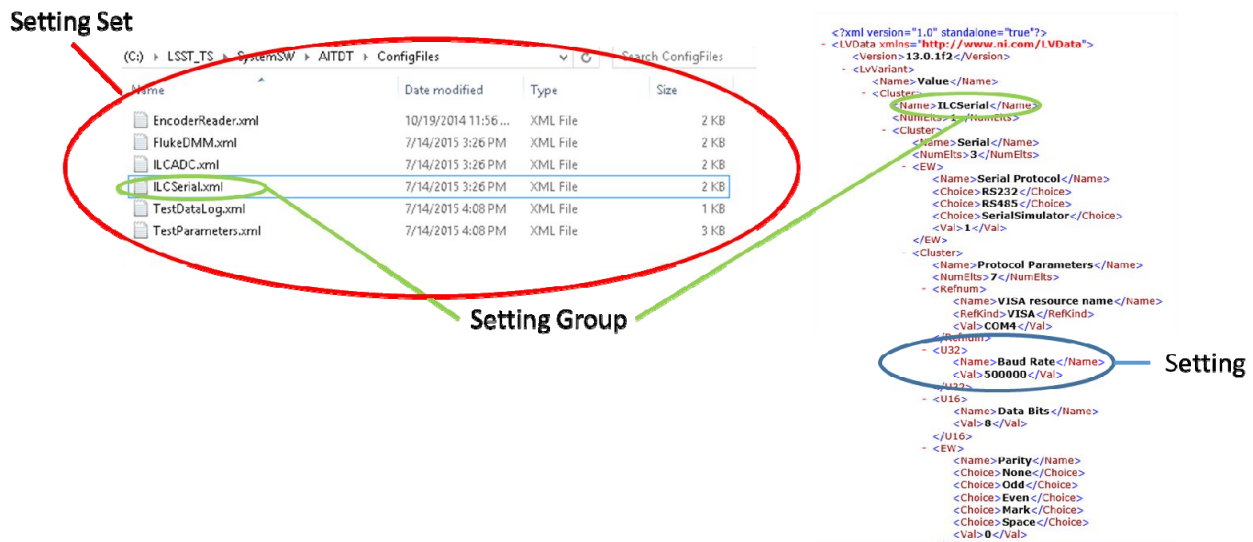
Setting Set

(C:) › LSST_TS › SystemSW › AITDT › ConfigFiles

Search ConfigFiles

| Name | Date modified | Type | Size |
|---|---|---|---|
| EncoderReader.xml | 10/19/2014 11:56 ... | XML File | 2 KB |
| FlukeDMM.xml | 7/14/2015 3:26 PM | XML File | 2 KB |
| ILCADC.xml | 7/14/2015 3:26 PM | XML File | 2 KB |
| ILCSerial.xml | 7/14/2015 3:26 PM | XML File | 2 KB |
| TestDataLog.xml | 7/14/2015 4:08 PM | XML File | 1 KB |
| TestParameters.xml | 7/14/2015 4:08 PM | XML File | 3 KB |

Setting Group

<?xml version="1.0" standalone="true"?>
- <LVData xmlns="http://www.ni.com/LVData">
<Version>13.0.1f2</Version>
- <LvVariant>
<Name>Value</Name>
- <Cluster>
<Name>ILCSerial</Name>
<NumElts>1</NumElts>
- <Cluster>
<Name>Serial</Name>
<NumElts>3</NumElts>
- <EW>
<Name>Serial Protocol</Name>
<Choice>RS232</Choice>
<Choice>RS485</Choice>
<Choice>SerialSimulator</Choice>
<Val>1</Val>
</EW>
- <Cluster>
<Name>Protocol Parameters</Name>
<NumElts>7</NumElts>
- <Refnum>
<Name>VISA resource name</Name>
<RefKind>VISA</RefKind>
<Val>COM4</Val>
</Refnum>
- <U32>
<Name>Baud Rate</Name>
<Val>500000</Val>
</U32>
- <U16>
<Name>Data Bits</Name>
<Val>8</Val>
</U16>
- <EW>
<Name>Parity</Name>
<Choice>None</Choice>
<Choice>Odd</Choice>
<Choice>Even</Choice>
<Choice>Mark</Choice>
<Choice>Space</Choice>
<Val>0</Val>

Setting